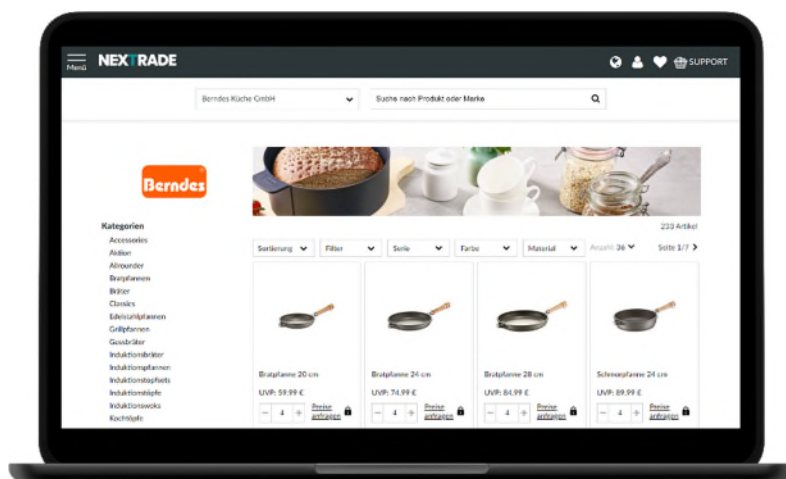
Menü NEXTRADE

SUPPORT

Berndes Küche GmbH

Suche nach Produkt oder Marke

Berndes

223 Artikel

Kategorien
Accessories
Aktion
Allrounder
Bratpfannen
Bräter
Classics
Edelstahlpfannen
Grillpfannen
Gussbräter
Induktionsbräter
Induktionspfannen
Induktionstopfsets
Induktionstöpfe
Induktionswoks
Kochtöpfe

Sortierung | Filter | Serie | Farbe | Material | Anzahl 36 | Seite 1/7

Bratpfanne 20 cm
UVP: 59,99 €
4
Preise anfragen

Bratpfanne 24 cm
UVP: 74,99 €
4
Preise anfragen

Bratpfanne 28 cm
UVP: 84,99 €
4
Preise anfragen

Schmorpfanne 24 cm
UVP: 89,99 €
4
Preise anfragen